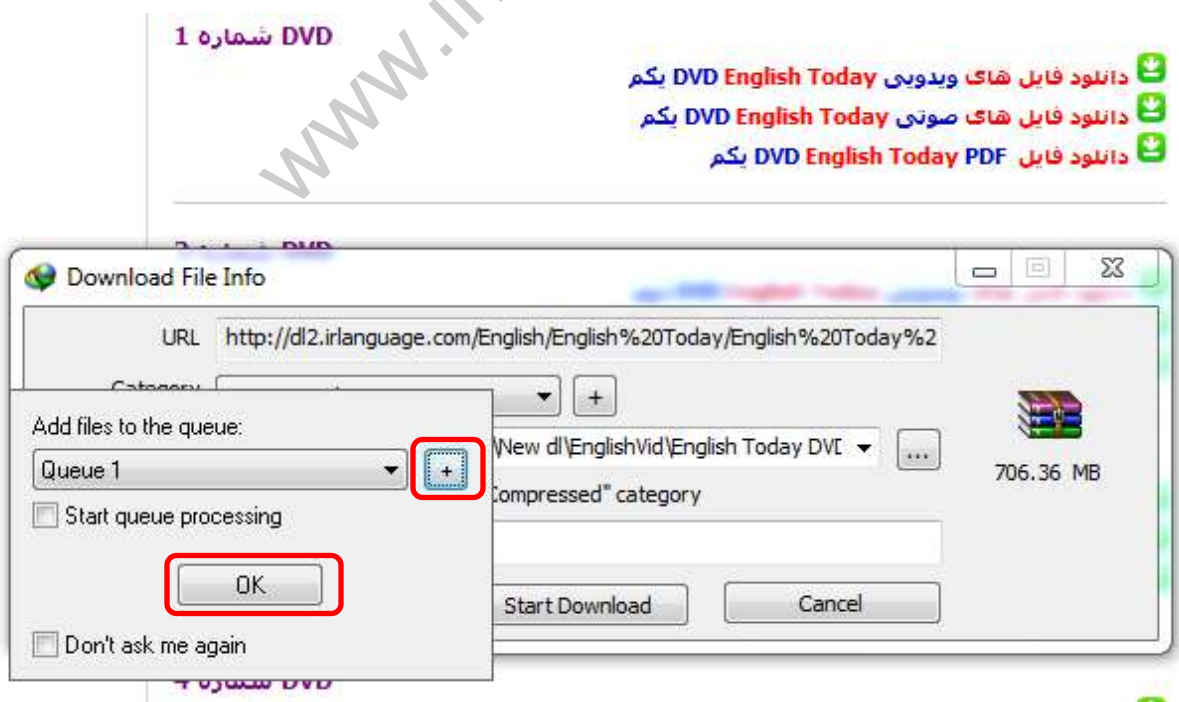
DVD شماره 1

دانلود فایل های ویدویی DVD English Today یکم
دانلود فایل های صوتی DVD English Today یکم
دانلود فایل PDF DVD English Today یکم

www.ir

Download File Info

URL http://dl2.irlanguage.com/English/English%20Today/English%20Today%2

Category

+

\New dl\EnglishVid\English Today DVD

...

706.36 MB

Compressed" category

Start Download

Cancel

Add files to the queue:

Queue 1

+

Start queue processing

OK

Don't ask me again

DVD شماره 4